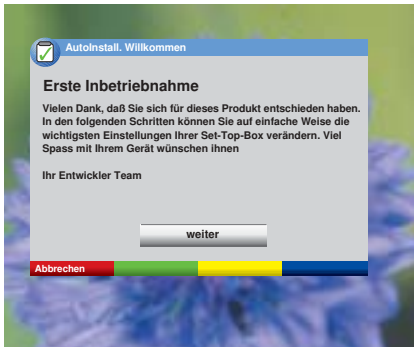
AutoInstall. Willkommen

Erste Inbetriebnahme

Vielen Dank, daß Sie sich für dieses Produkt entschieden haben. In den folgenden Schritten können Sie auf einfache Weise die wichtigsten Einstellungen Ihrer Set-Top-Box verändern. Viel Spass mit Ihrem Gerät wünschen ihnen

Ihr Entwickler Team

weiter

Abbrechen